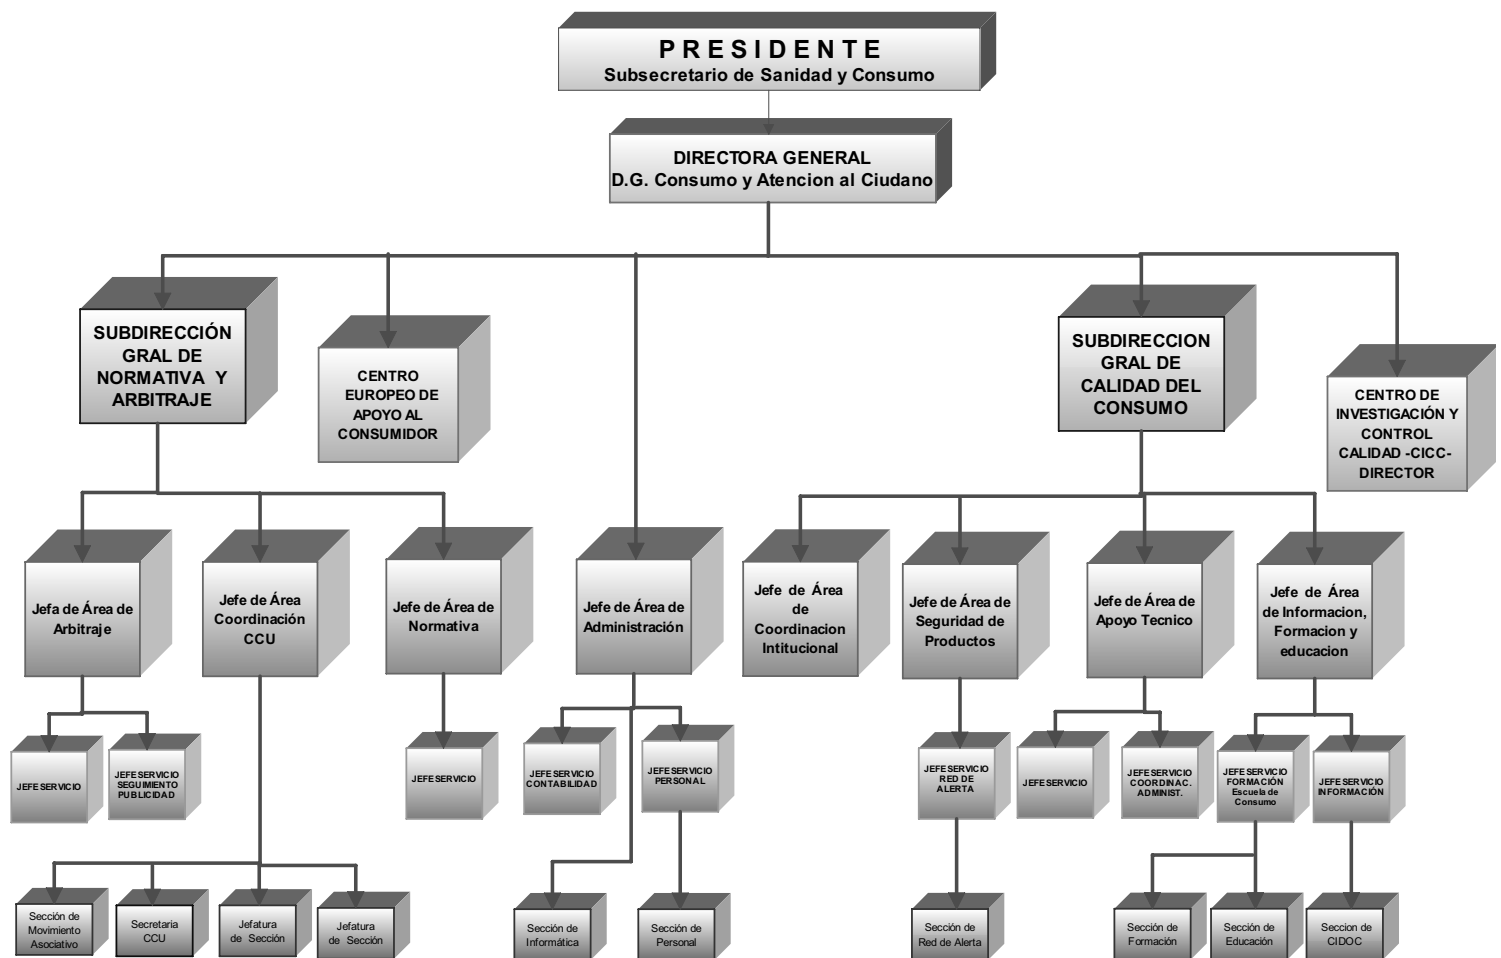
PRESIDENTE
Subsecretario de Sanidad y Consumo

DIRECTORA GENERAL
D.G. Consumo y Atencion al Ciudano

SUBDIRECCIÓN GRAL DE NORMATIVA Y ARBITRAJE

CENTRO EUROPEO DE APOYO AL CONSUMIDOR

SUBDIRECCION GRAL DE CALIDAD DEL CONSUMO

CENTRO DE INVESTIGACIÓN Y CONTROL CALIDAD -CICC- DIRECTOR

Jefa de Área de Arbitraje

Jefe de Área Coordinación CCU

Jefe de Área de Normativa

Jefe de Área de Administración

Jefe de Área de Coordinacion Intitucional

Jefe de Área de Seguridad de Productos

Jefe de Área de Apoyo Tecnico

Jefe de Área de Informacion, Formacion y educacion

JEFE SERVICIO

JEFE SERVICIO SEGUIMIENTO PUBLICIDAD

JEFE SERVICIO

JEFE SERVICIO CONTABILIDAD

JEFE SERVICIO PERSONAL

JEFE SERVICIO RED DE ALERTA

JEFE SERVICIO

JEFE SERVICIO COORDINAC. ADMINIST.

JEFE SERVICIO FORMACIÓN Escuela de Consumo

JEFE SERVICIO INFORMACIÓN

Sección de Movimiento Asociativo

Secretaria CCU

Jefatura de Sección

Jefatura de Sección

Sección de Informática

Sección de Personal

Sección de Red de Alerta

Sección de Formación

Sección de Educación

Seccion de CIDOC